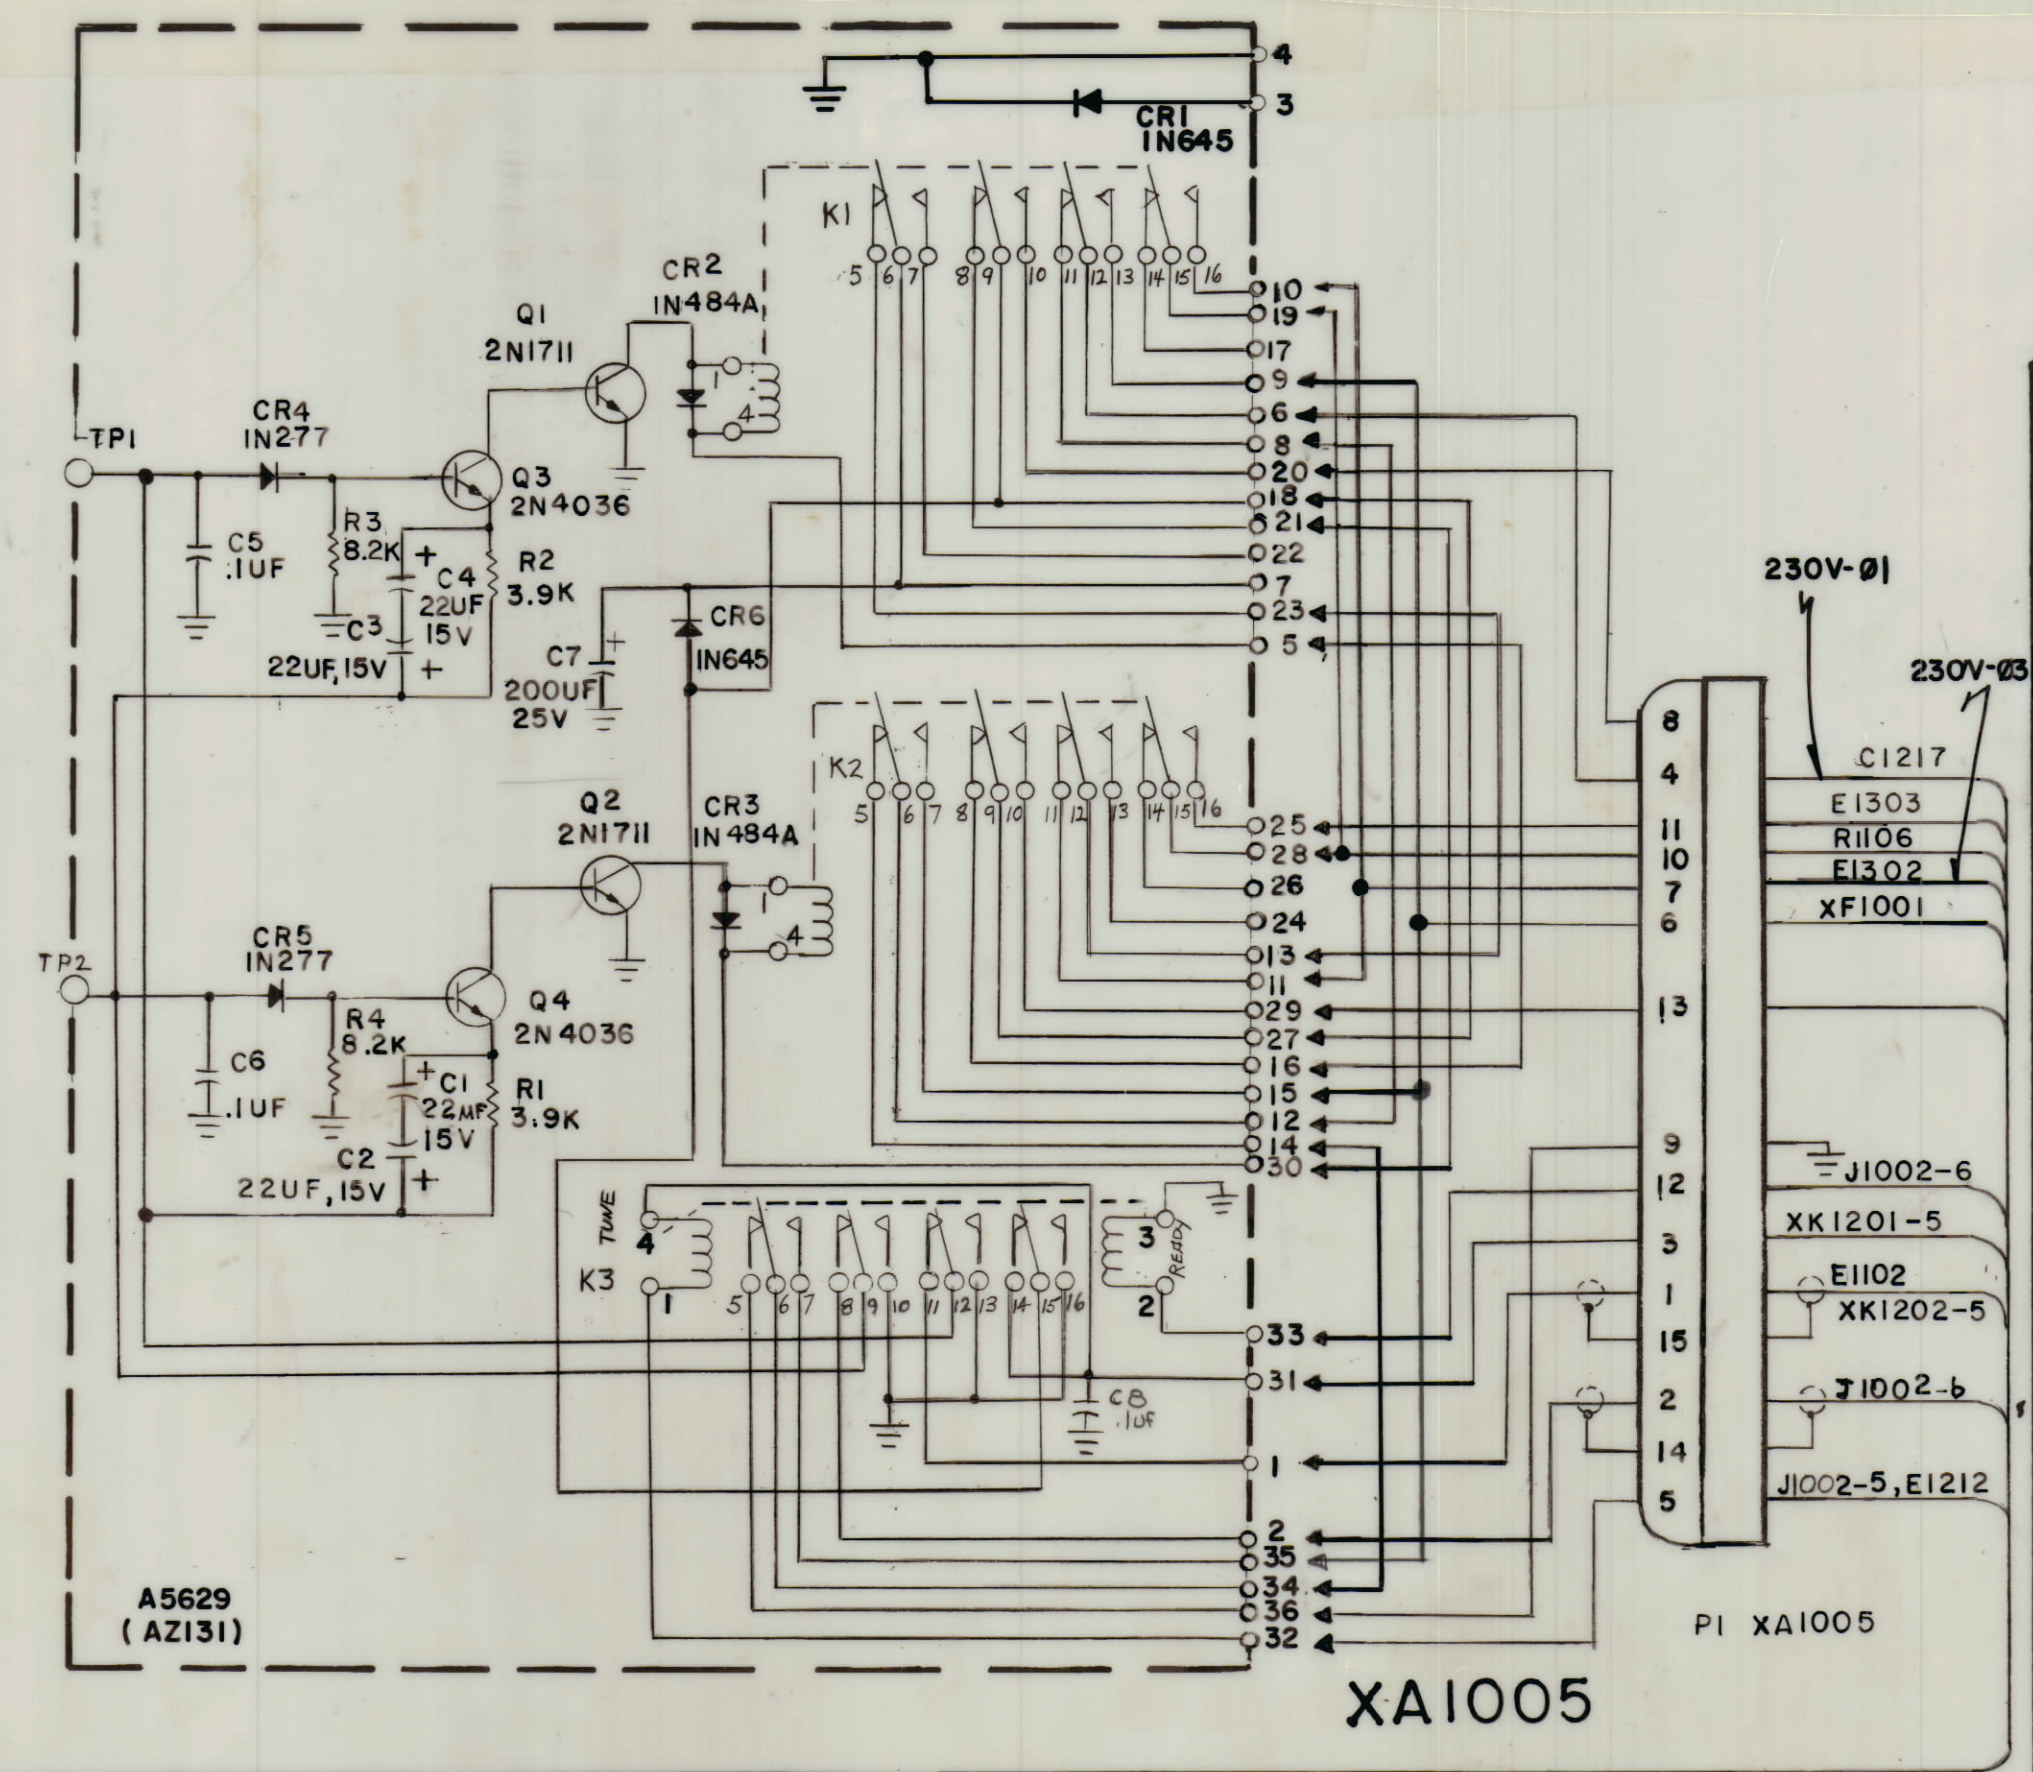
4
3
CR1
IN645
K1
5 6 7 8 9 10 11 12 13 14 15 16
10
19
17
9
6
8
20
18
21
22
7
23
5
CR2
IN484A
1
4
Q1
2N1711
CR4
IN277
TP1
Q3
2N4036
C5
.1UF
R3
8.2K
C4
22UF
15V
R2
3.9K
C3
22UF, 15V
CR6
IN645
C7
200UF
25V
230V-Ø1
230V-Ø3
K2
5 6 7 8 9 10 11 12 13 14 15 16
Q2
2N1711
CR3
IN484A
1
4
25
28
26
24
13
11
29
27
16
15
12
14
30
8
4
11
10
7
6
13
C1217
E1303
R1106
E1302
XF1001
TP2
CR5
IN277
Q4
2N4036
R4
8.2K
C6
.1UF
C1
22MF
15V
R1
3.9K
C2
22UF, 15V
TUNE
4
K3
1
5 6 7 8 9 10 11 12 13 14 15 16
3
READY
2
33
31
C8
.1UF
1
9
12
3
1
15
2
14
5
J1002-6
XK1201-5
E1102
XK1202-5
J1002-6
J1002-5, E1212
2
35
34
36
32
A5629
(AZ131)
P1 XA1005
XA1005